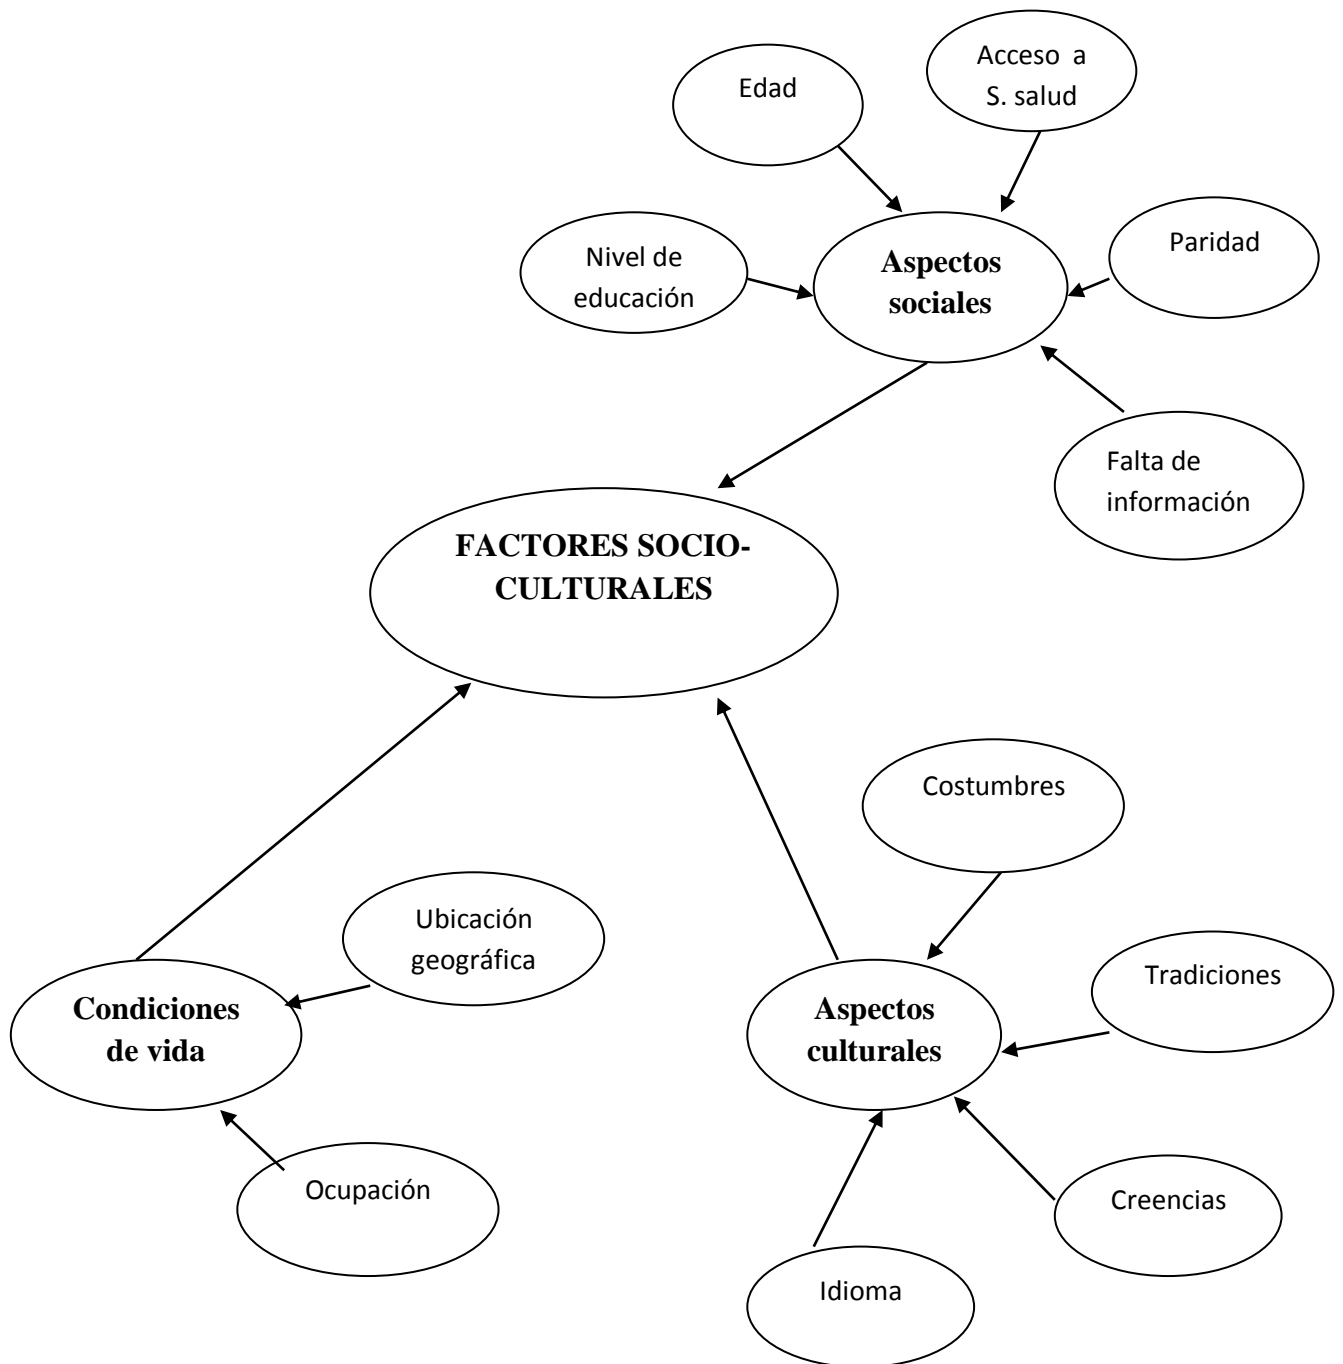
Edad

Acceso a S. salud

Nivel de educación

Aspectos sociales

Paridad

Falta de información

FACTORES SOCIO-CULTURALES

Costumbres

Ubicación geográfica

Condiciones de vida

Tradiciones

Aspectos culturales

Ocupación

Creencias

Idioma